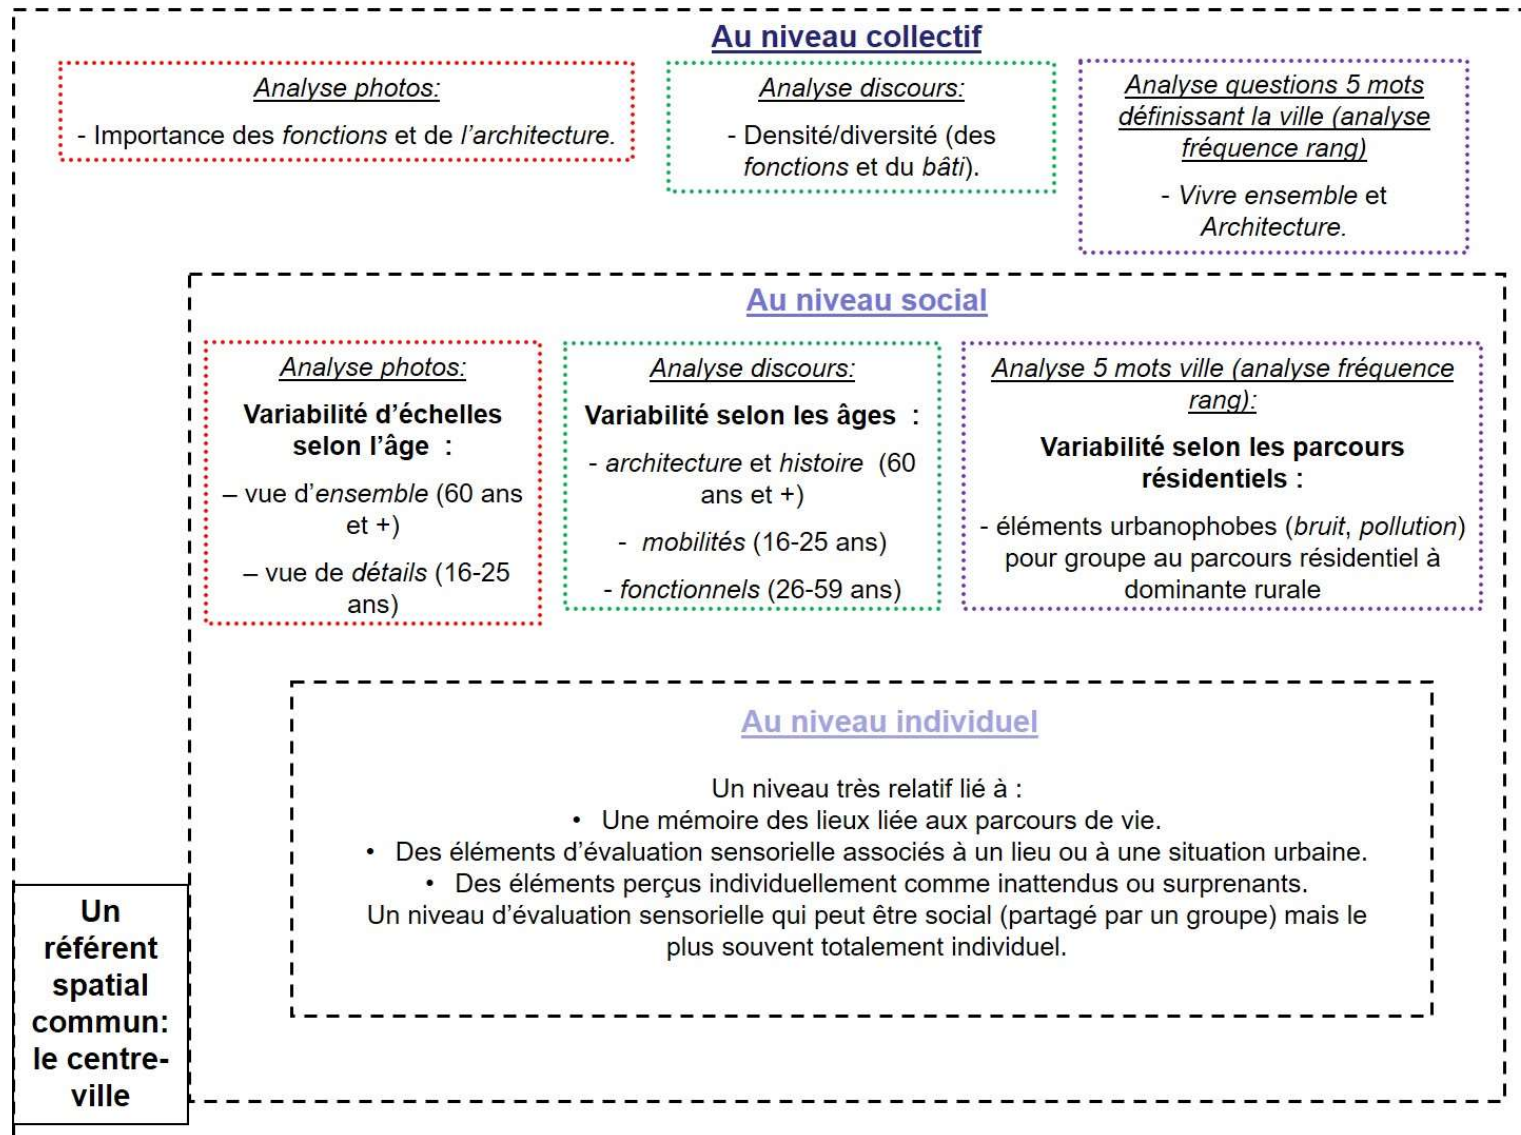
Au niveau collectif

Analyse photos:

- Importance des fonctions et de l'architecture.

Analyse discours:

- Densité/diversité (des fonctions et du bâti).

Analyse questions 5 mots définissant la ville (analyse fréquence rang)

- Vivre ensemble et Architecture.

Au niveau social

Analyse photos:

Variabilité d'échelles selon l'âge :

– vue d'ensemble (60 ans et +)

– vue de détails (16-25 ans)

Analyse discours:

Variabilité selon les âges :

- architecture et histoire (60 ans et +)

- mobilités (16-25 ans)

- fonctionnels (26-59 ans)

Analyse 5 mots ville (analyse fréquence rang):

Variabilité selon les parcours résidentiels :

- éléments urbanophobes (bruit, pollution) pour groupe au parcours résidentiel à dominante rurale

Au niveau individuel

Un niveau très relatif lié à :
• Une mémoire des lieux liée aux parcours de vie.
• Des éléments d'évaluation sensorielle associés à un lieu ou à une situation urbaine.
• Des éléments perçus individuellement comme inattendus ou surprenants.
Un niveau d'évaluation sensorielle qui peut être social (partagé par un groupe) mais le plus souvent totalement individuel.

Un référent spatial commun: le centre-ville